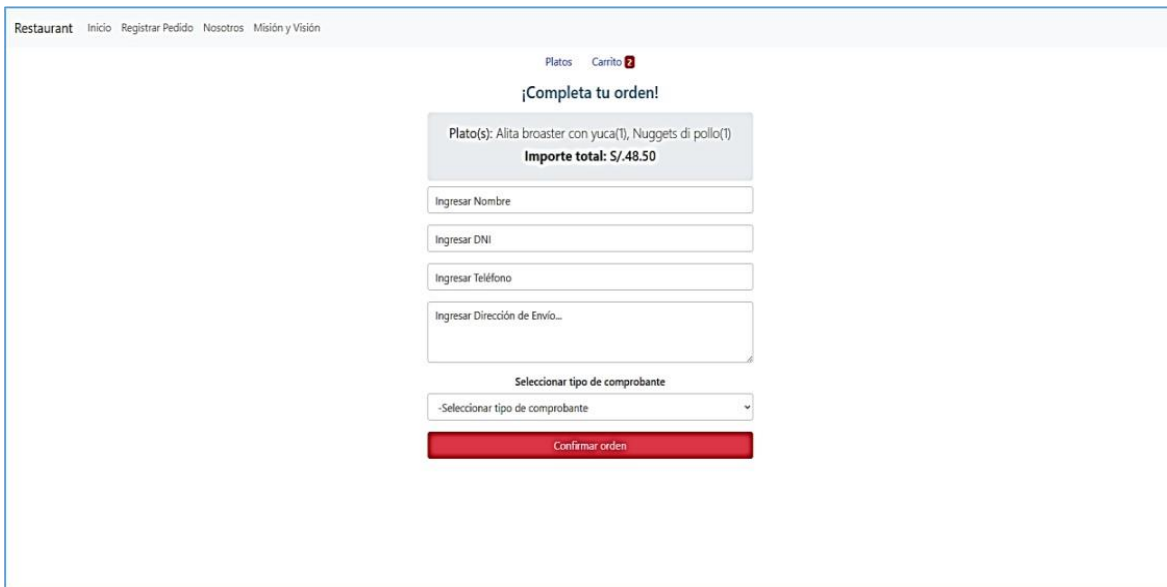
Restaurant Inicio Registrar Pedido Nosotros Misión y Visión

Platos Carrito 2

¡Completa tu orden!

Plato(s): Alita broaster con yuca(1), Nuggets di pollo(1)
Importe total: S/.48.50

Ingresar Nombre

Ingresar DNI

Ingresar Teléfono

Ingresar Dirección de Envío...

Seleccionar tipo de comprobante

-Seleccionar tipo de comprobante

Confirmar orden